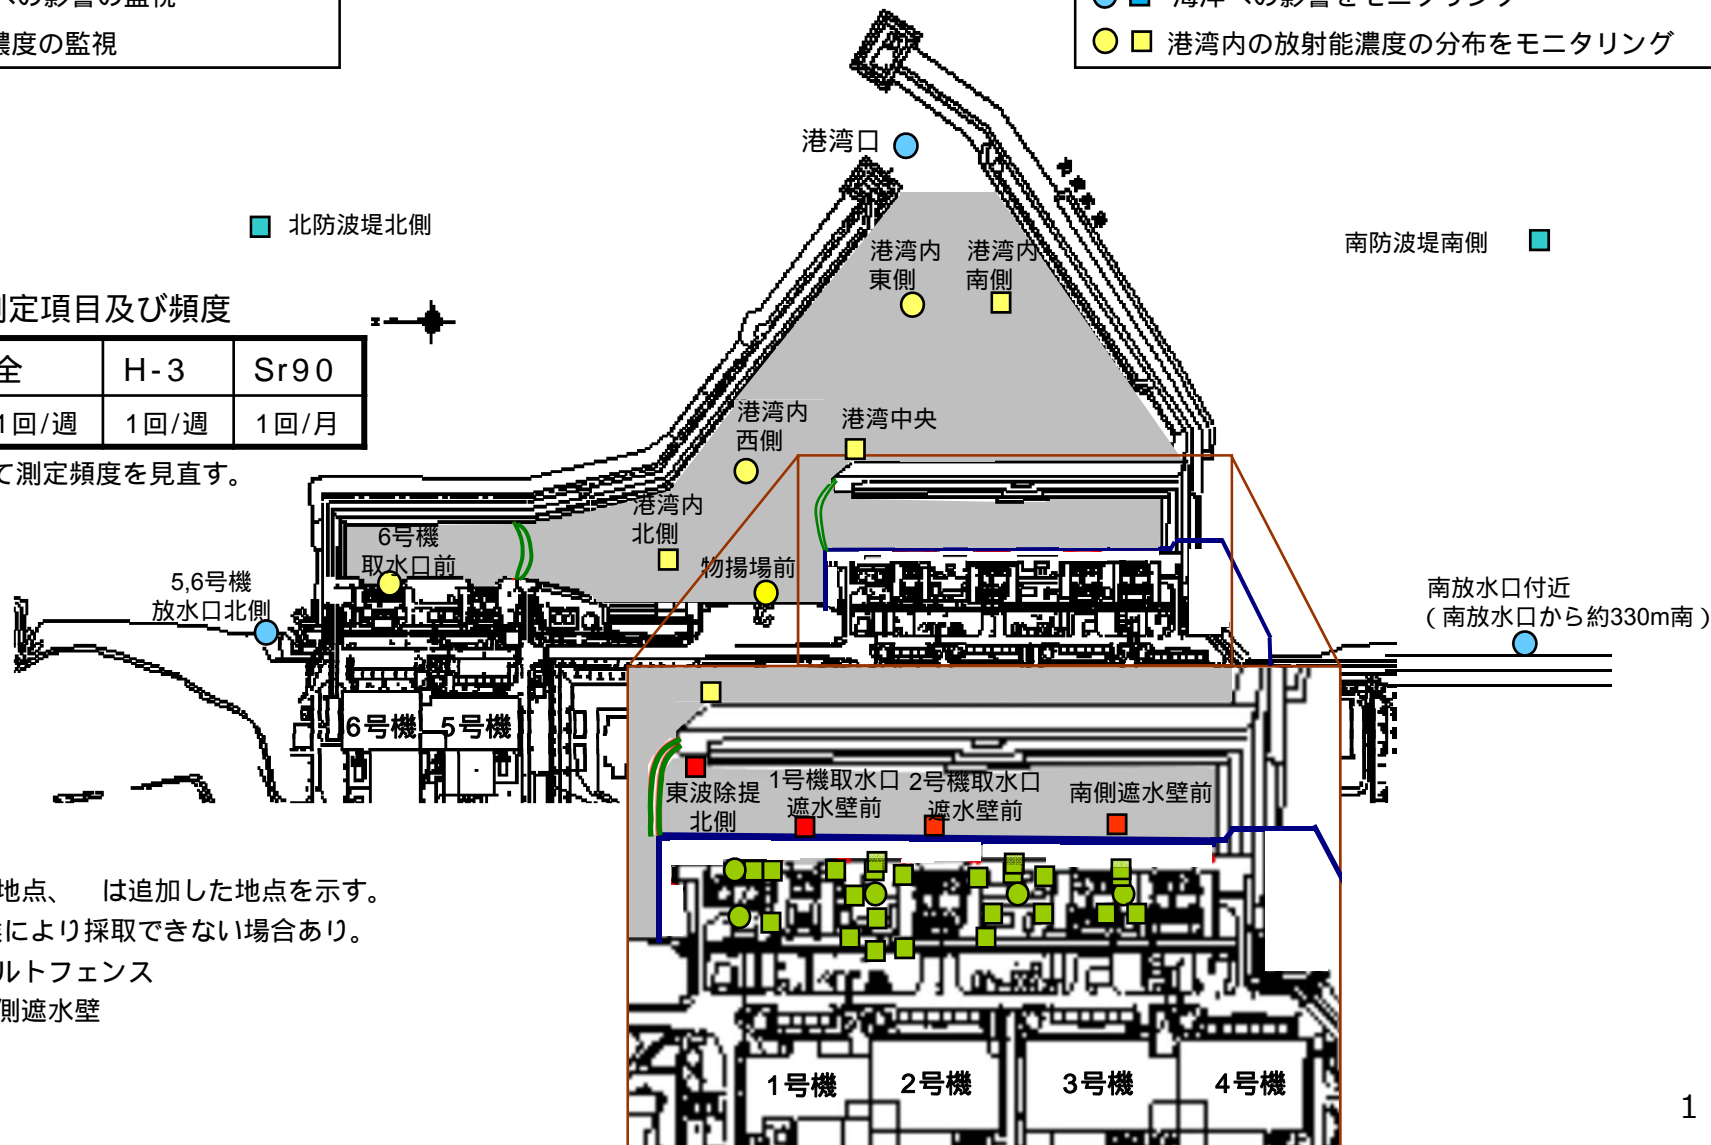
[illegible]への影響の監視
濃度の監視

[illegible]海岸への影響をモニタリング
港湾内の放射能濃度の分布をモニタリング

港湾口

北防波堤北側

南防波堤南側

港湾内東側
港湾内南側

測定項目及び頻度

| 全 | H-3 | Sr90 |
|---|---|---|
| 1回/週 | 1回/週 | 1回/月 |

て測定頻度を見直す。

港湾内西側
港湾中央
港湾内北側
物揚場前
6号機取水口前
5,6号機放水口北側
南放水口付近
(南放水口から約330m南)

6号機
5号機

東波除提北側
1号機取水口遮水壁前
2号機取水口遮水壁前
南側遮水壁前

地点、 は追加した地点を示す。
により採取できない場合あり。
ルトフェンス
側遮水壁

1号機
2号機
3号機
4号機

1